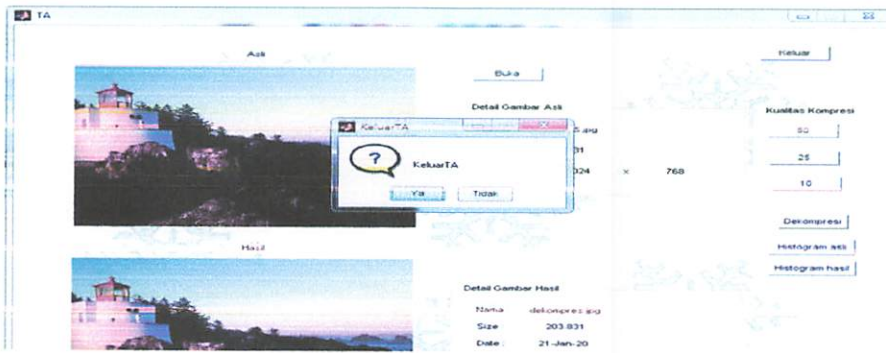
TA

Asli

Buka

Detail Gambar Asli

5.jpg

31

024 x 768

KeluarTA

?

KeluarTA

Ya

Tidak

Keluar

Kualitas Kompresi

50

25

10

Dekompresi

Histogram asli

Histogram hasil

Hasil

Detail Gambar Hasil

Nama dekompresi.jpg

Size 203.831

Date 21-Jan-20